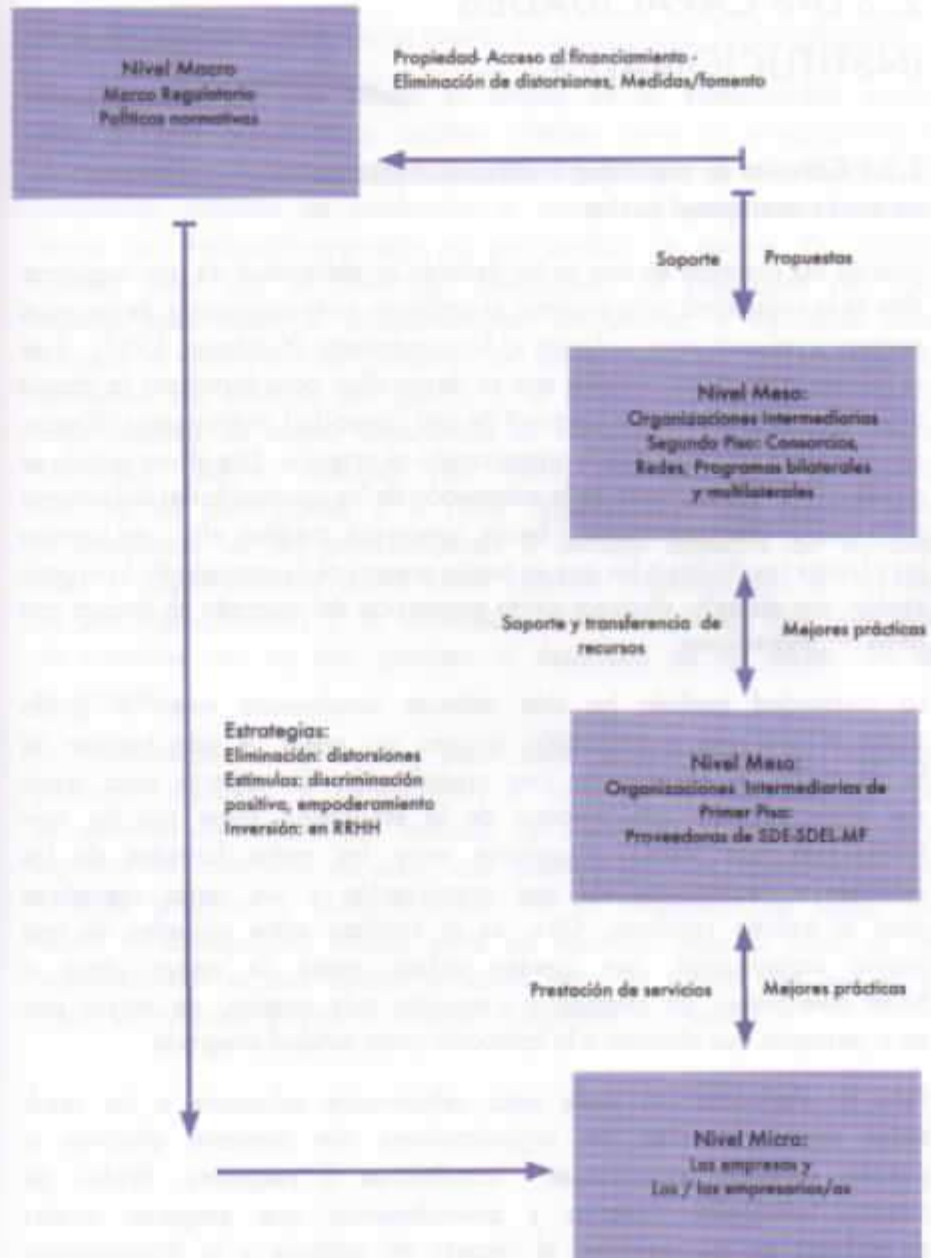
Nivel Macro
Marco Regulatorio
Políticas normativas

Propiedad- Acceso al financiamiento - Eliminación de distorsiones, Medidas/fomento

Soporte

Propuestas

Nivel Meso:
Organizaciones Intermediarias
Segundo Piso: Consorcios, Redes, Programas bilaterales y multilaterales

Soporte y transferencia de recursos

Mejores prácticas

Estrategias:
Eliminación: distorsiones
Estímulos: discriminación positiva, empoderamiento
Inversión: en RRHH

Nivel Meso:
Organizaciones Intermediarias de Primer Piso:
Proveedoras de SDE-SDEL-MF

Prestación de servicios

Mejores prácticas

Nivel Micro:
Las empresas y
Los / las empresarios/as